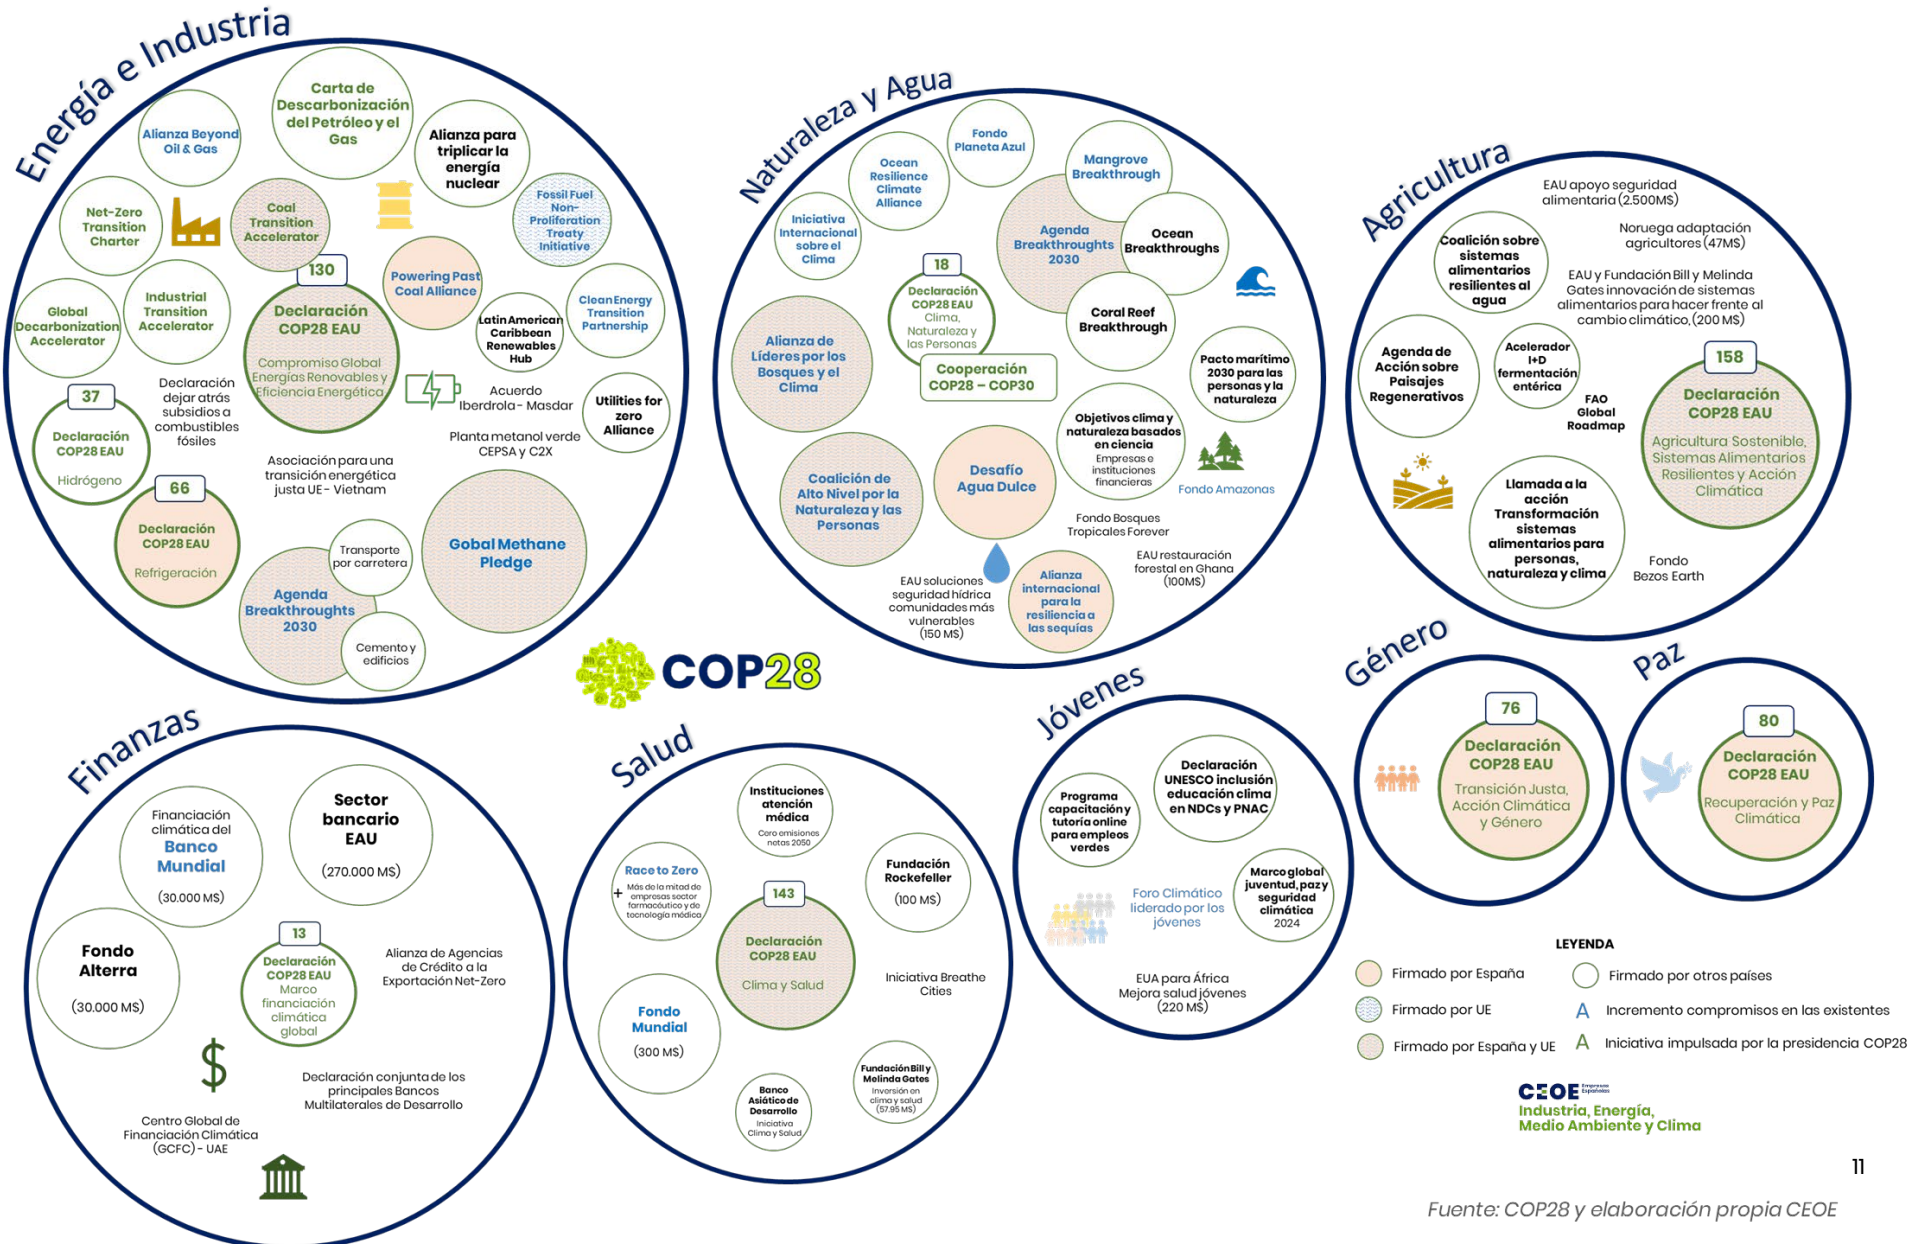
Energía e Industria

Alianza Beyond Oil & Gas

Carta de Descarbonización del Petróleo y el Gas

Alianza para triplicar la energía nuclear

Net-Zero Transition Charter

Coal Transition Accelerator

Fossil Fuel Non-Proliferation Treaty Initiative

130

Declaración COP28 EAU

Compromiso Global Energías Renovables y Eficiencia Energética

Powering Past Coal Alliance

Clean Energy Transition Partnership

Global Decarbonization Accelerator

Industrial Transition Accelerator

Latin American Caribbean Renewables Hub

37

Declaración COP28 EAU

Hidrógeno

Declaración dejar atrás subsidios a combustibles fósiles

Acuerdo Iberdrola - Masdar

Utilities for zero Alliance

Planta metanol verde CEPSA y C2X

Asociación para una transición energética justa UE - Vietnam

66

Declaración COP28 EAU

Refrigeración

Transporte por carretera

Agenda Breakthroughs 2030

Gobal Methane Pledge

Cemento y edificios

Naturaleza y Agua

Fondo Planeta Azul

Ocean Resilience Climate Alliance

Mangrove Breakthrough

Iniciativa Internacional sobre el Clima

Agenda Breakthroughs 2030

Ocean Breakthroughs

18

Declaración COP28 EAU

Clima, Naturaleza y las Personas

Alianza de Líderes por los Bosques y el Clima

Coral Reef Breakthrough

Pacto marítimo 2030 para las personas y la naturaleza

Cooperación COP28 – COP30

Objetivos clima y naturaleza basados en ciencia

Empresas e instituciones financieras

Coalición de Alto Nivel por la Naturaleza y las Personas

Desafío Agua Dulce

Fondo Amazonas

Fondo Bosques Tropicales Forever

EAU restauración forestal en Ghana (100M$)

EAU soluciones seguridad hídrica comunidades más vulnerables (150 M$)

Alianza internacional para la resiliencia a las sequías

Agricultura

EAU apoyo seguridad alimentaria (2.500M$)

Coalición sobre sistemas alimentarios resilientes al agua

Noruega adaptación agricultores (47M$)

EAU y Fundación Bill y Melinda Gates innovación de sistemas alimentarios para hacer frente al cambio climático, (200 M$)

Agenda de Acción sobre Paisajes Regenerativos

Acelerador I+D fermentación entérica

158

Declaración COP28 EAU

FAO Global Roadmap

Agricultura Sostenible, Sistemas Alimentarios Resilientes y Acción Climática

Llamada a la acción Transformación sistemas alimentarios para personas, naturaleza y clima

Fondo Bezos Earth

COP28

Finanzas

Financiación climática del Banco Mundial

(30.000 M$)

Sector bancario EAU

(270.000 M$)

Fondo Alterra

(30.000 M$)

13

Declaración COP28 EAU

Marco financiación climática global

Alianza de Agencias de Crédito a la Exportación Net-Zero

Declaración conjunta de los principales Bancos Multilaterales de Desarrollo

Centro Global de Financiación Climática (GCFC) - UAE

Salud

Instituciones atención médica

Cero emisiones netas 2050

Race to Zero

Más de la mitad de empresas sector farmacéutico y de tecnología médica

Fundación Rockefeller

(100 M$)

143

Declaración COP28 EAU

Clima y Salud

Iniciativa Breathe Cities

Fondo Mundial

(300 M$)

Banco Asiático de Desarrollo

Iniciativa Clima y Salud

Fundación Bill y Melinda Gates

Inversión en clima y salud (57.95 M$)

Jóvenes

Declaración UNESCO inclusión educación clima en NDCs y PNAC

Programa capacitación y tutoría online para empleos verdes

Foro Climático liderado por los jóvenes

Marco global juventud, paz y seguridad climática 2024

EUA para África Mejora salud jóvenes (220 M$)

Género

76

Declaración COP28 EAU

Transición Justa, Acción Climática y Género

Paz

80

Declaración COP28 EAU

Recuperación y Paz Climática

LEYENDA

Firmado por España

Firmado por otros países

Firmado por UE

A Incremento compromisos en las existentes

Firmado por España y UE

A Iniciativa impulsada por la presidencia COP28

CEOE Empresas Españolas

Industria, Energía, Medio Ambiente y Clima

11

Fuente: COP28 y elaboración propia CEOE